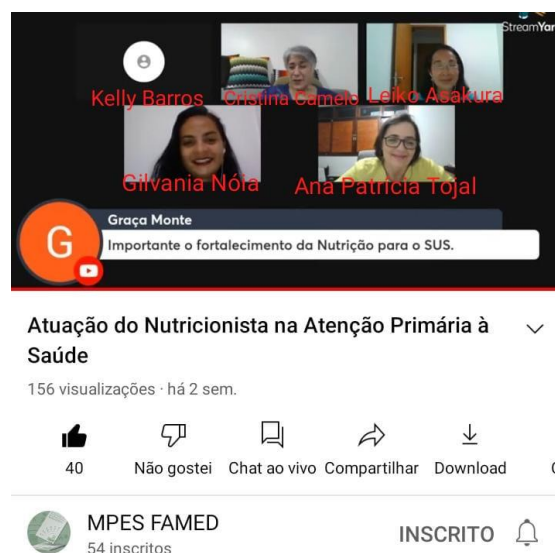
StreamYar

Kelly Barros Cristina Camelo Leiko Asakura

Gilvania Nóia Ana Patrícia Tojal

G

Graça Monte

Importante o fortalecimento da Nutrição para o SUS.

Atuação do Nutricionista na Atenção Primária à Saúde

156 visualizações · há 2 sem.

40 Não gostei Chat ao vivo Compartilhar Download

MPES FAMED

54 inscritos

INSCRITO